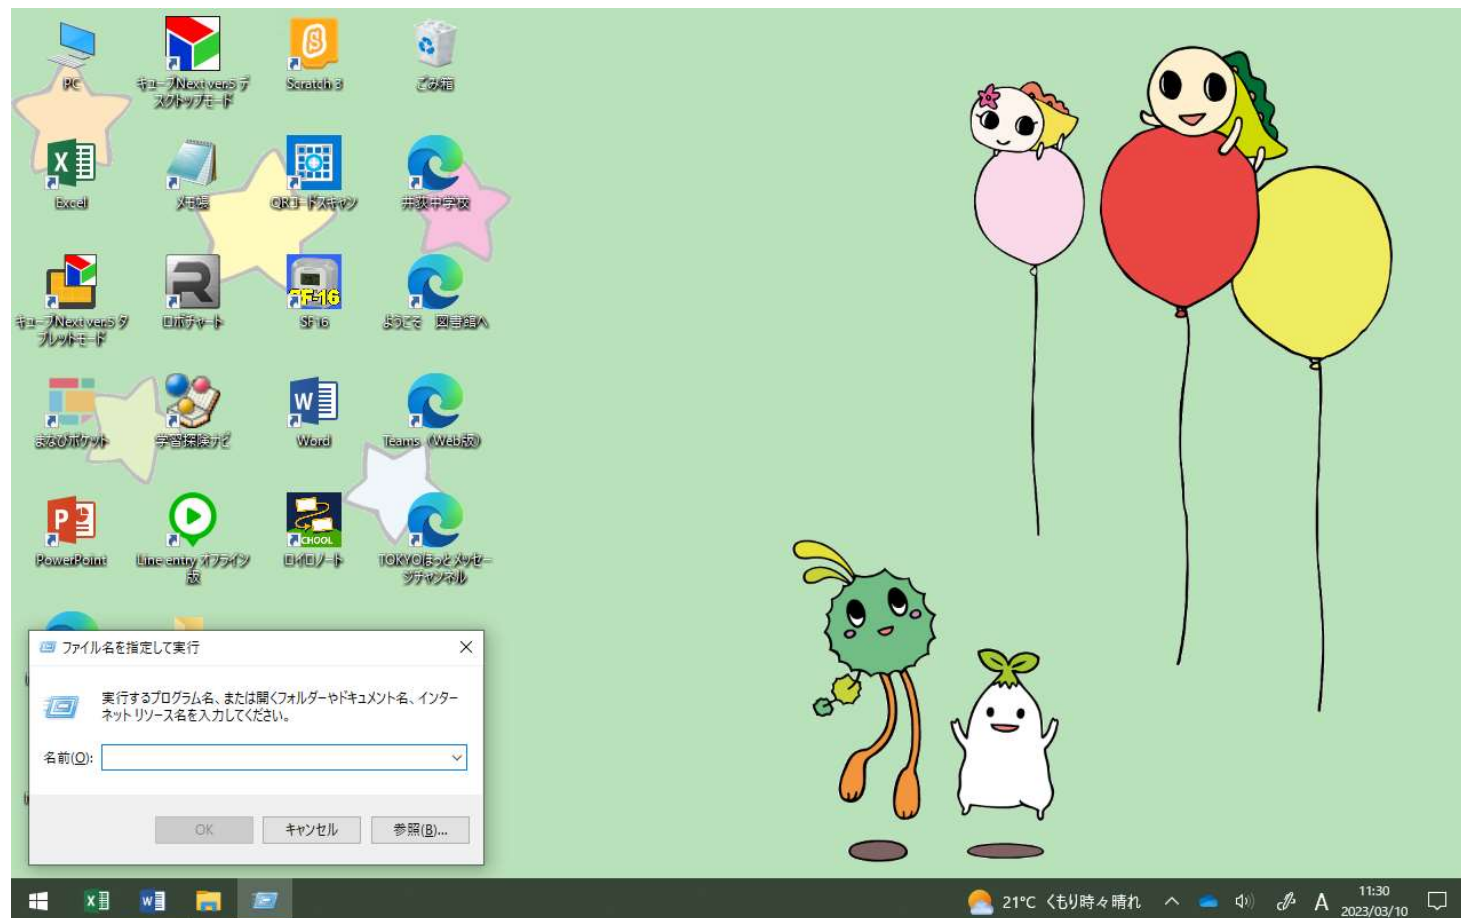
PC
キューブNext ver.5 デスクトップモード
Scratch 3
ごみ箱
Excel
メモ帳
QRコードスキャン
井荻中学校
キューブNext ver.5 タブレットモード
ロボチャート
SF16
ようこそ 図書館へ
まなびポケット
学習探険ナビ
Word
Teams (Web版)
PowerPoint
Line entry オフライン版
ロイロノート
TOKYOほっとメッセージチャンネル

ファイル名を指定して実行
実行するプログラム名、または開くフォルダーやドキュメント名、インターネット リソース名を入力してください。
名前(O):
OK
キャンセル
参照(B)...

21°C くもり時々晴れ
A
11:30
2023/03/10